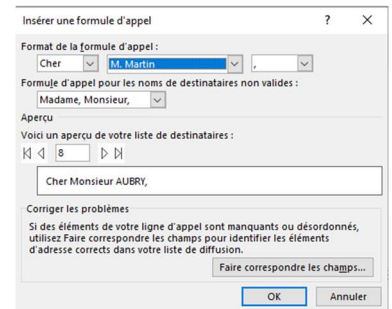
Insérer une formule d'appel

?

×

Format de la formule d'appel :

Cher

M. Martin

,

Formule d'appel pour les noms de destinataires non valides :

Madame, Monsieur,

Aperçu

Voici un aperçu de votre liste de destinataires :

8

Cher Monsieur AUBRY,

Corriger les problèmes

Si des éléments de votre ligne d'appel sont manquants ou désordonnés, utilisez Faire correspondre les champs pour identifier les éléments d'adresse corrects dans votre liste de diffusion.

Faire correspondre les champs...

OK

Annuler